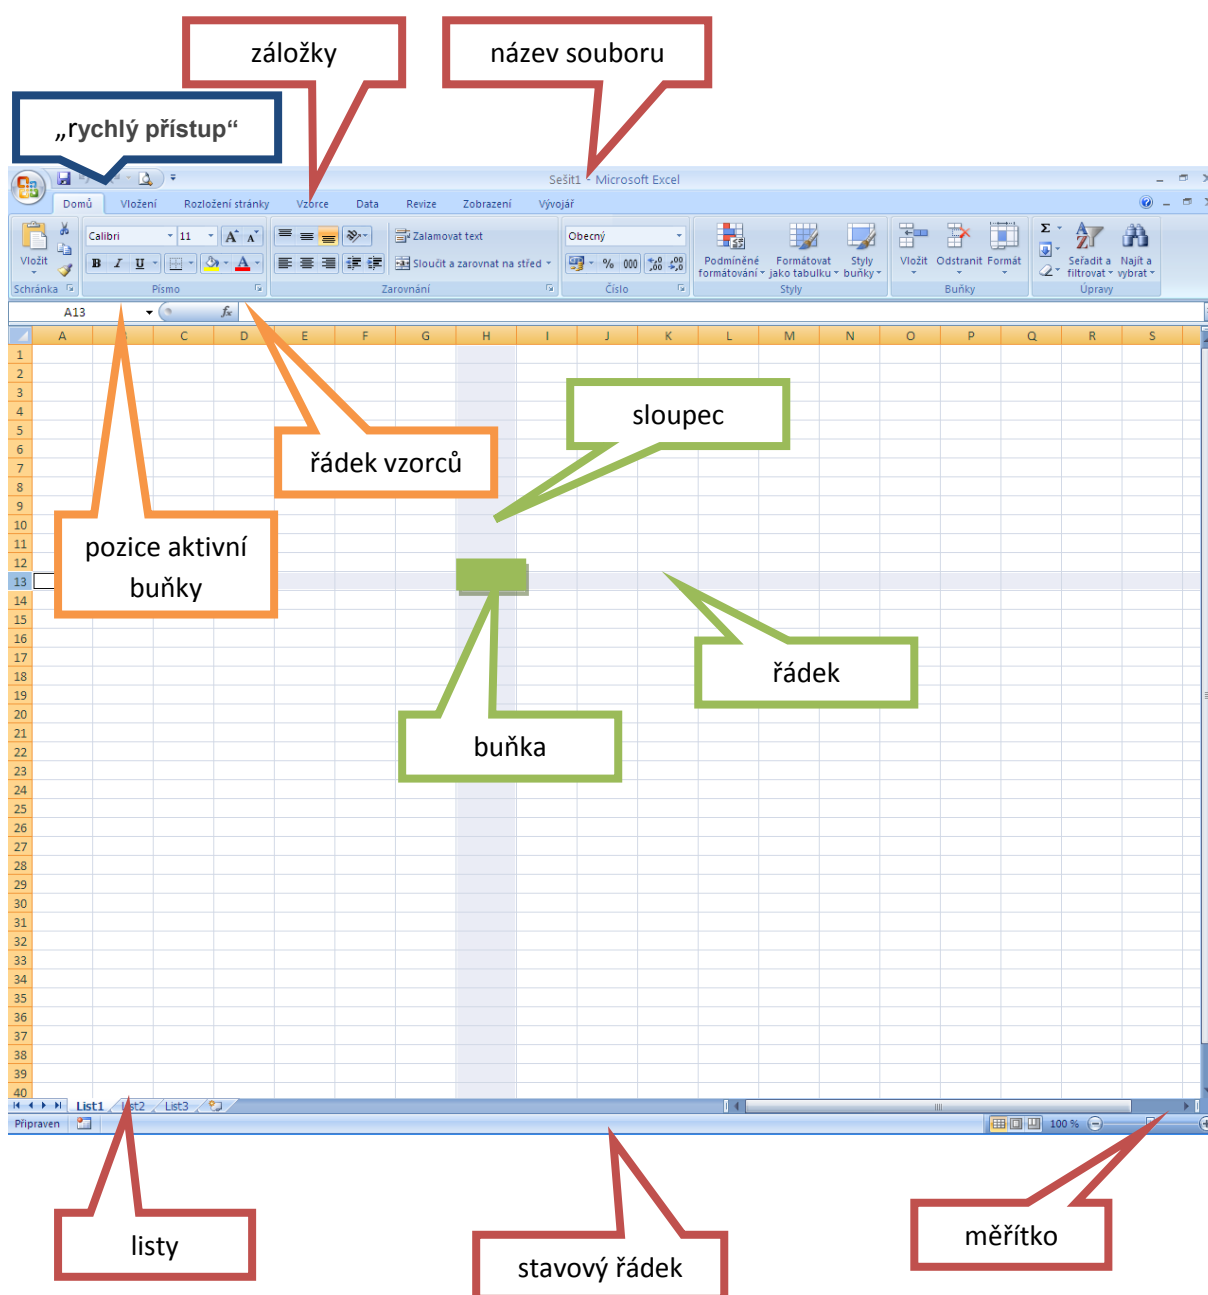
záložky

název souboru

„rychlý přístup“

Sešit1 - Microsoft Excel

Domů Vložení Rozložení stránky Vzorce Data Revize Zobrazení Vývojář

Vložit
Schránka

Calibri 11
Písmo

Zalamovat text
Sloučit a zarovnat na střed
Zarovnání

Obecný
% 000
Číslo

Podmíněné formátování
Formátovat jako tabulku
Styly buňky
Styly

Vložit Odstranit Formát
Buňky

Seřadit a filtrovat
Najít a vybrat
Úpravy

A13

| | A | B | C | D | E | F | G | H | I | J | K | L | M | N | O | P | Q | R | S |
|---|---|---|---|---|---|---|---|---|---|---|---|---|---|---|---|---|---|---|---|

1 2 3 4 5 6 7 8 9 10 11 12 13 14 15 16 17 18 19 20 21 22 23 24 25 26 27 28 29 30 31 32 33 34 35 36 37 38 39 40

sloupec

řádek vzorců

pozice aktivní buňky

řádek

buňka

List1 List2 List3

Připraven

100 %

listy

stavový řádek

měřítko